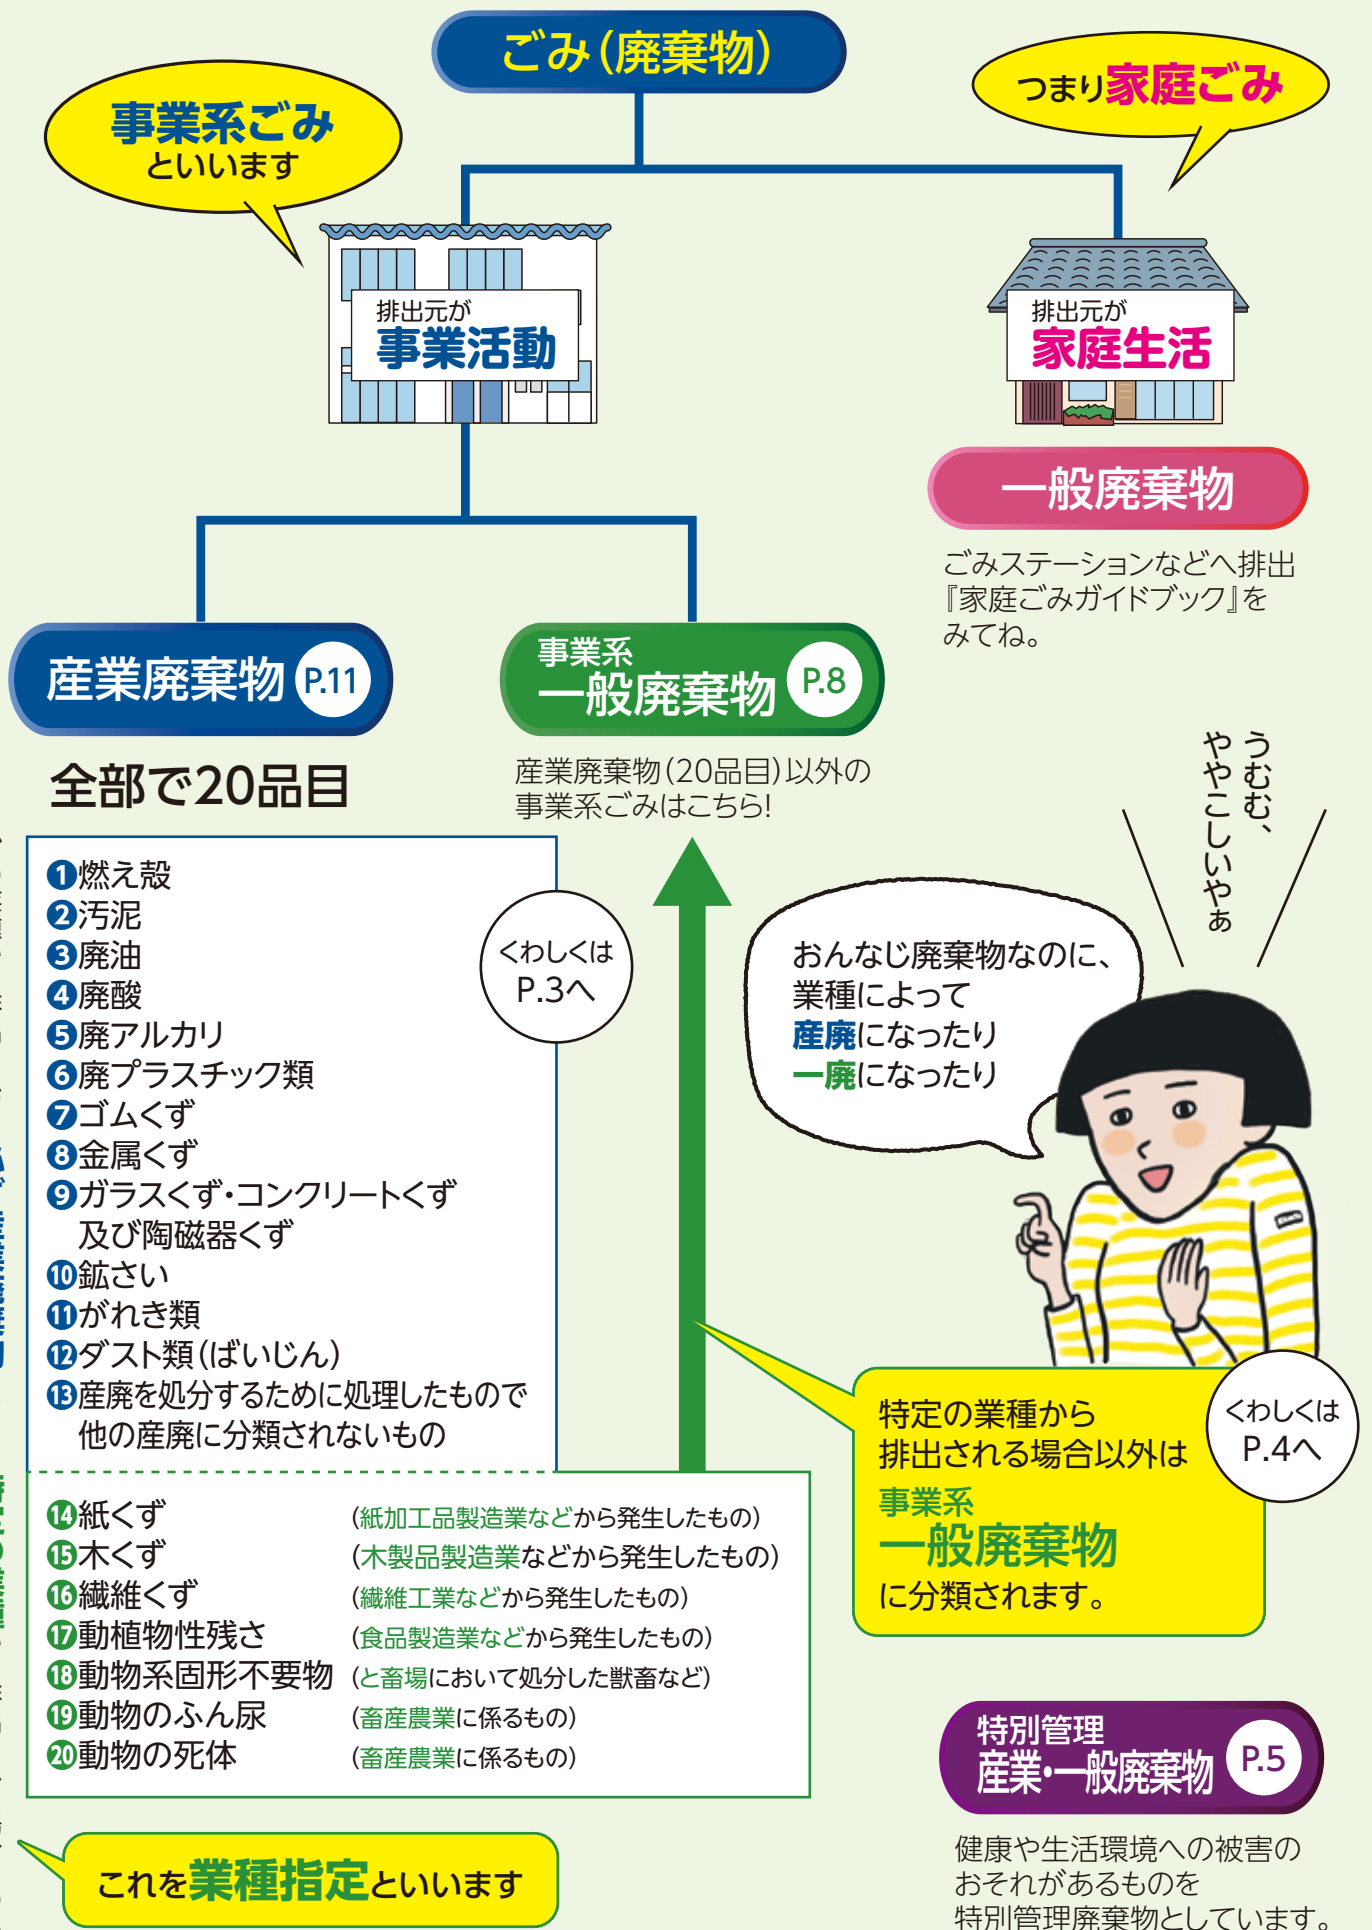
ごみ(廃棄物)

事業系ごみ
といいます

つまり家庭ごみ

排出元が
事業活動

排出元が
家庭生活

一般廃棄物

ごみステーションなどへ排出
『家庭ごみガイドブック』を
みてね。

産業廃棄物 P.11

事業系
一般廃棄物 P.8

全部で20品目

産業廃棄物(20品目)以外の
事業系ごみはこちら!

うむむ、
ややこしいやぁ

❶燃え殻
❷汚泥
❸廃油
❹廃酸
❺廃アルカリ
❻廃プラスチック類
❼ゴムくず
❽金属くず
❾ガラスくず・コンクリートくず
及び陶磁器くず
❿鉱さい
⓫がれき類
⓬ダスト類(ばいじん)
⓭産廃を処分するために処理したもので
他の産廃に分類されないもの

くわしくは
P.3へ

おんなじ廃棄物なのに、
業種によって
産廃になったり
一廃になったり

⓮紙くず (紙加工品製造業などから発生したもの)
⓯木くず (木製品製造業などから発生したもの)
⓰繊維くず (繊維工業などから発生したもの)
⓱動植物性残さ (食品製造業などから発生したもの)
⓲動物系固形不要物 (と畜場において処分した獣畜など)
⓳動物のふん尿 (畜産農業に係るもの)
⓴動物の死体 (畜産農業に係るもの)

特定の業種から
排出される場合以外は
事業系
一般廃棄物
に分類されます。

くわしくは
P.4へ

特別管理
産業・一般廃棄物 P.5

健康や生活環境への被害の
おそれがあるものを
特別管理廃棄物としています。

これを業種指定といいます